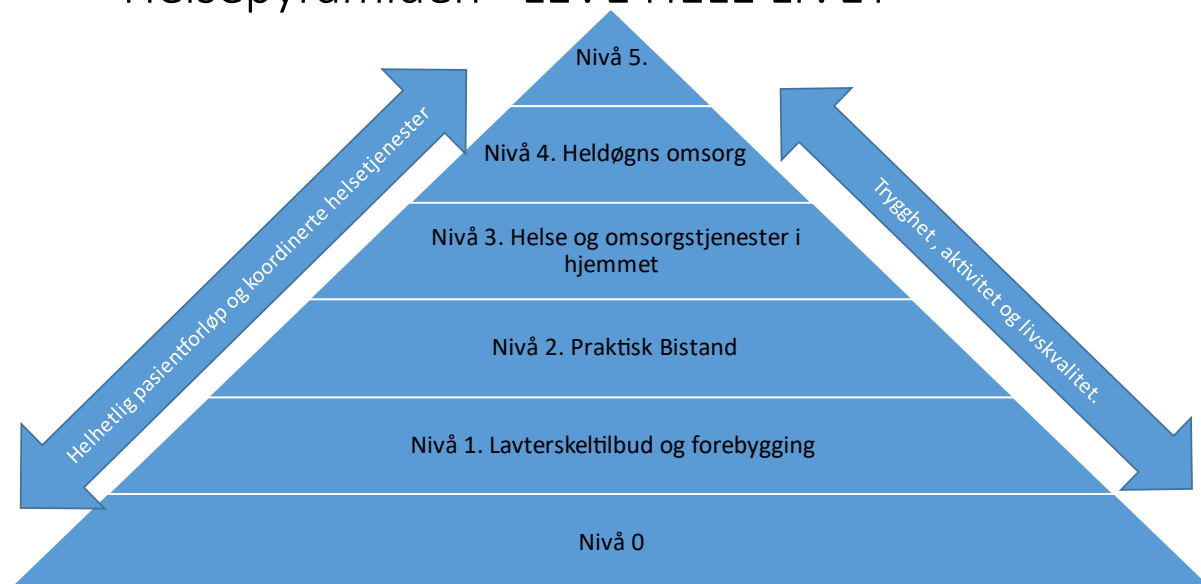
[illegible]

Nivå 5.

Nivå 4. Heldøgns omsorg

Nivå 3. Helse og omsorgstjenester i hjemmet

Nivå 2. Praktisk Bistand

Nivå 1. Lavterskeltilbud og forebygging

Nivå 0

Helhetlig pasientforløp og koordinerte helsetjenester

Trygghet , aktivitet og livskvalitet.